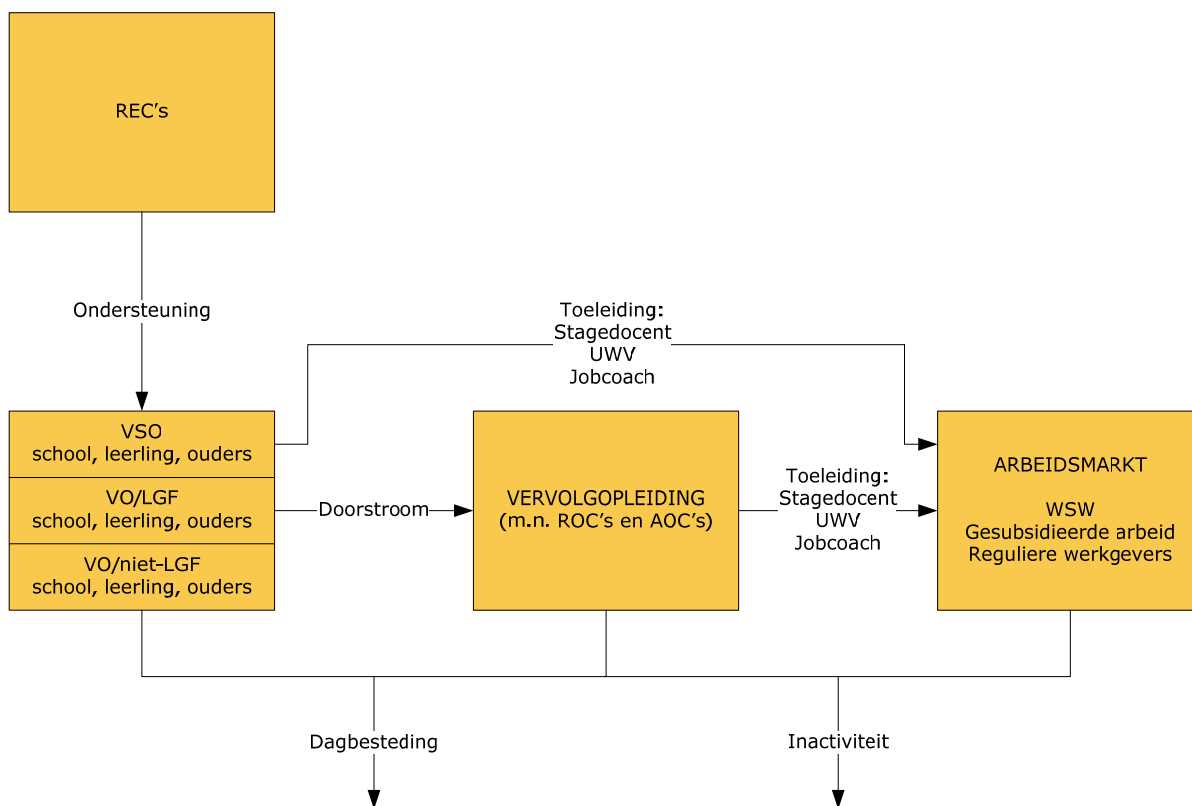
REC's

Ondersteuning

Toeleiding:
Stagedocent
UWV
Jobcoach

VSO
school, leerling, ouders

VO/LGF
school, leerling, ouders

VO/niet-LGF
school, leerling, ouders

Doorstroom

VERVOLGOPLEIDING
(m.n. ROC's en AOC's)

Toeleiding:
Stagedocent
UWV
Jobcoach

ARBEIDSMARKT

WSW
Gesubsidieerde arbeid
Reguliere werkgevers

Dagbesteding

Inactiviteit